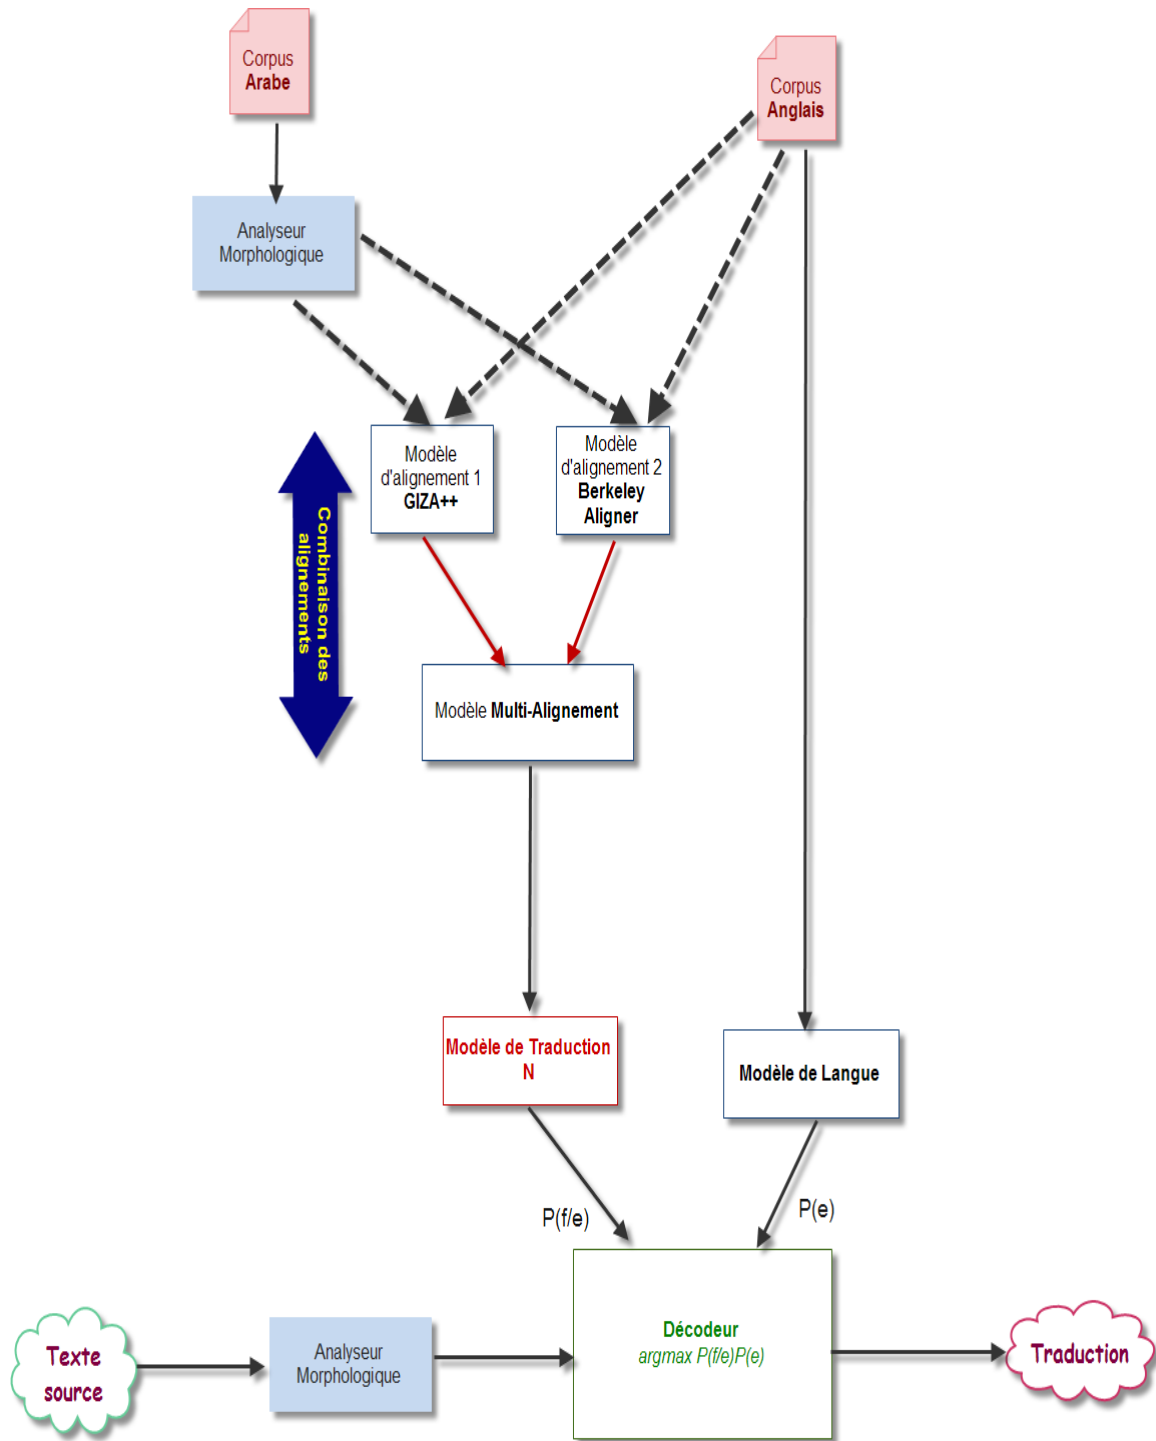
Corpus
Arabe

Corpus
Anglais

Analyseur
Morphologique

Modèle
d'alignement 1
GIZA++

Modèle
d'alignement 2
Berkeley
Aligner

Combinaison des
alignements

Modèle Multi-Alignement

Modèle de Traduction
N

Modèle de Langue

P(f/e)

P(e)

Texte
source

Analyseur
Morphologique

Décodeur
argmax P(f/e)P(e)

Traduction